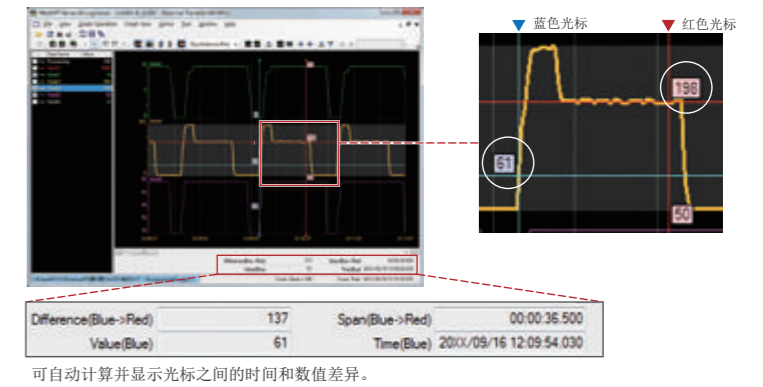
蓝色光标

红色光标

198

61

50

| Difference(Blue->Red) | 137 | Span(Blue->Red) | 00:00:36.500 |
|---|---|---|---|
| Value(Blue) | 61 | Time(Blue) | 20XX/09/16 12:09:54.030 |

可自动计算并显示光标之间的时间和数值差异。